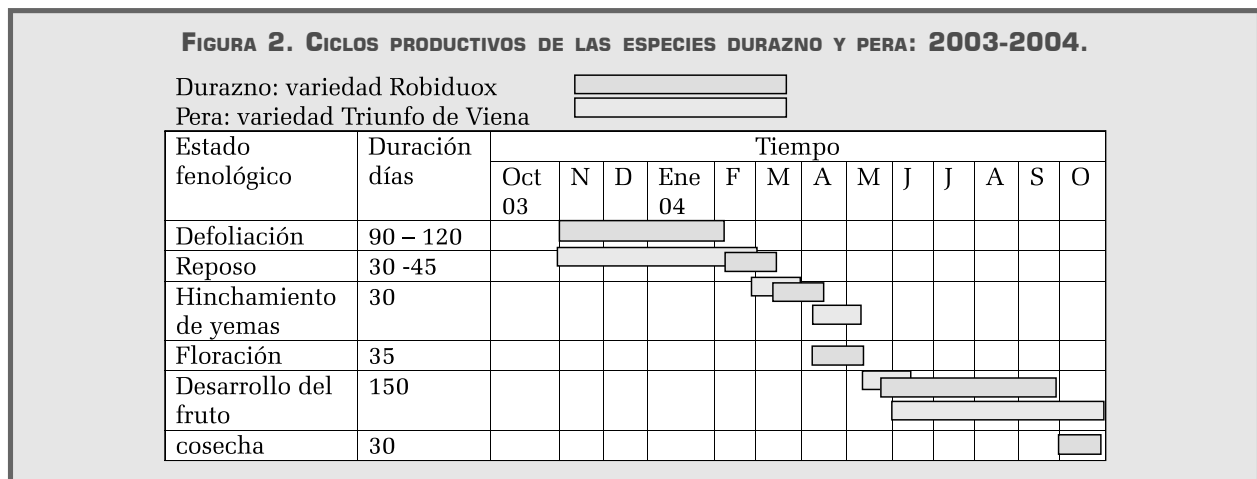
FIGURA 2. CICLOS PRODUCTIVOS DE LAS ESPECIES DURAZNO Y PERA: 2003-2004.

Durazno: variedad Robiduox
Pera: variedad Triunfo de Viena

| Estado fenológico | Duración días | Oct 03 | N | D | Ene 04 | F | M | A | M | J | J | A | S | O |
|---|---|---|---|---|---|---|---|---|---|---|---|---|---|---|
| Defoliación | 90 – 120 | | | | | | | | | | | | | |
| Reposo | 30 -45 | | | | | | | | | | | | | |
| Hinchamiento de yemas | 30 | | | | | | | | | | | | | |
| Floración | 35 | | | | | | | | | | | | | |
| Desarrollo del fruto | 150 | | | | | | | | | | | | | |
| cosecha | 30 | | | | | | | | | | | | | |